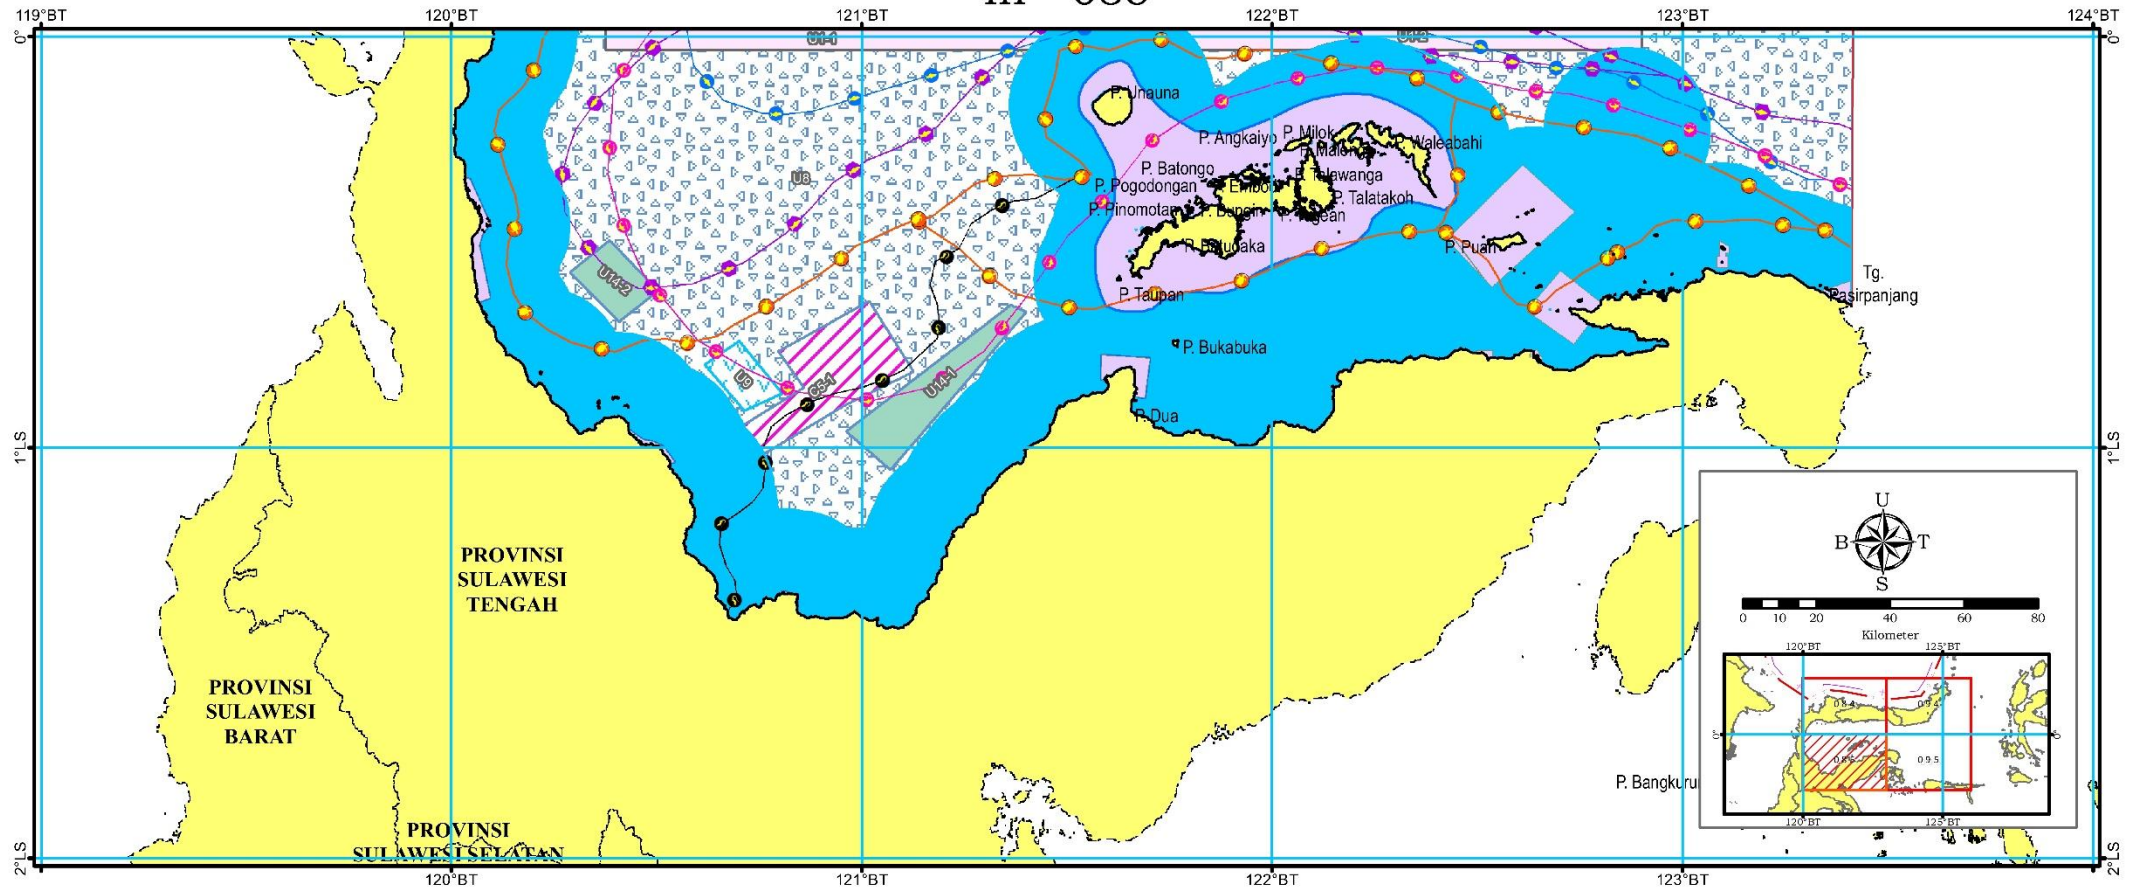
119°BT 120°BT 121°BT 122°BT 123°BT 124°BT

0° 1°LS 2°LS

U1-1

U8

U14-2

U9

C5-1

U14-1

P. Unauna

P. Angkaiyo

P. Milok

P. Malenge

P. Waleabahi

P. Batongo

P. Pogodongan

Enbo

P. Talawanga

P. Talatakoh

P. Pinomotan

P. Bungin

P. Togean

P. Batudaka

P. Puah

Tg. Pasirpanjang

P. Taupan

P. Bukabuka

P. Dua

PROVINSI SULAWESI TENGAH

PROVINSI SULAWESI BARAT

PROVINSI SULAWESI SELATAN

P. Bangkuru

U
B T
S

0 10 20 40 60 80
Kilometer

120°BT 125°BT
0.8.4 0.9.4
0.8.5 0.9.5
120°BT 125°BT